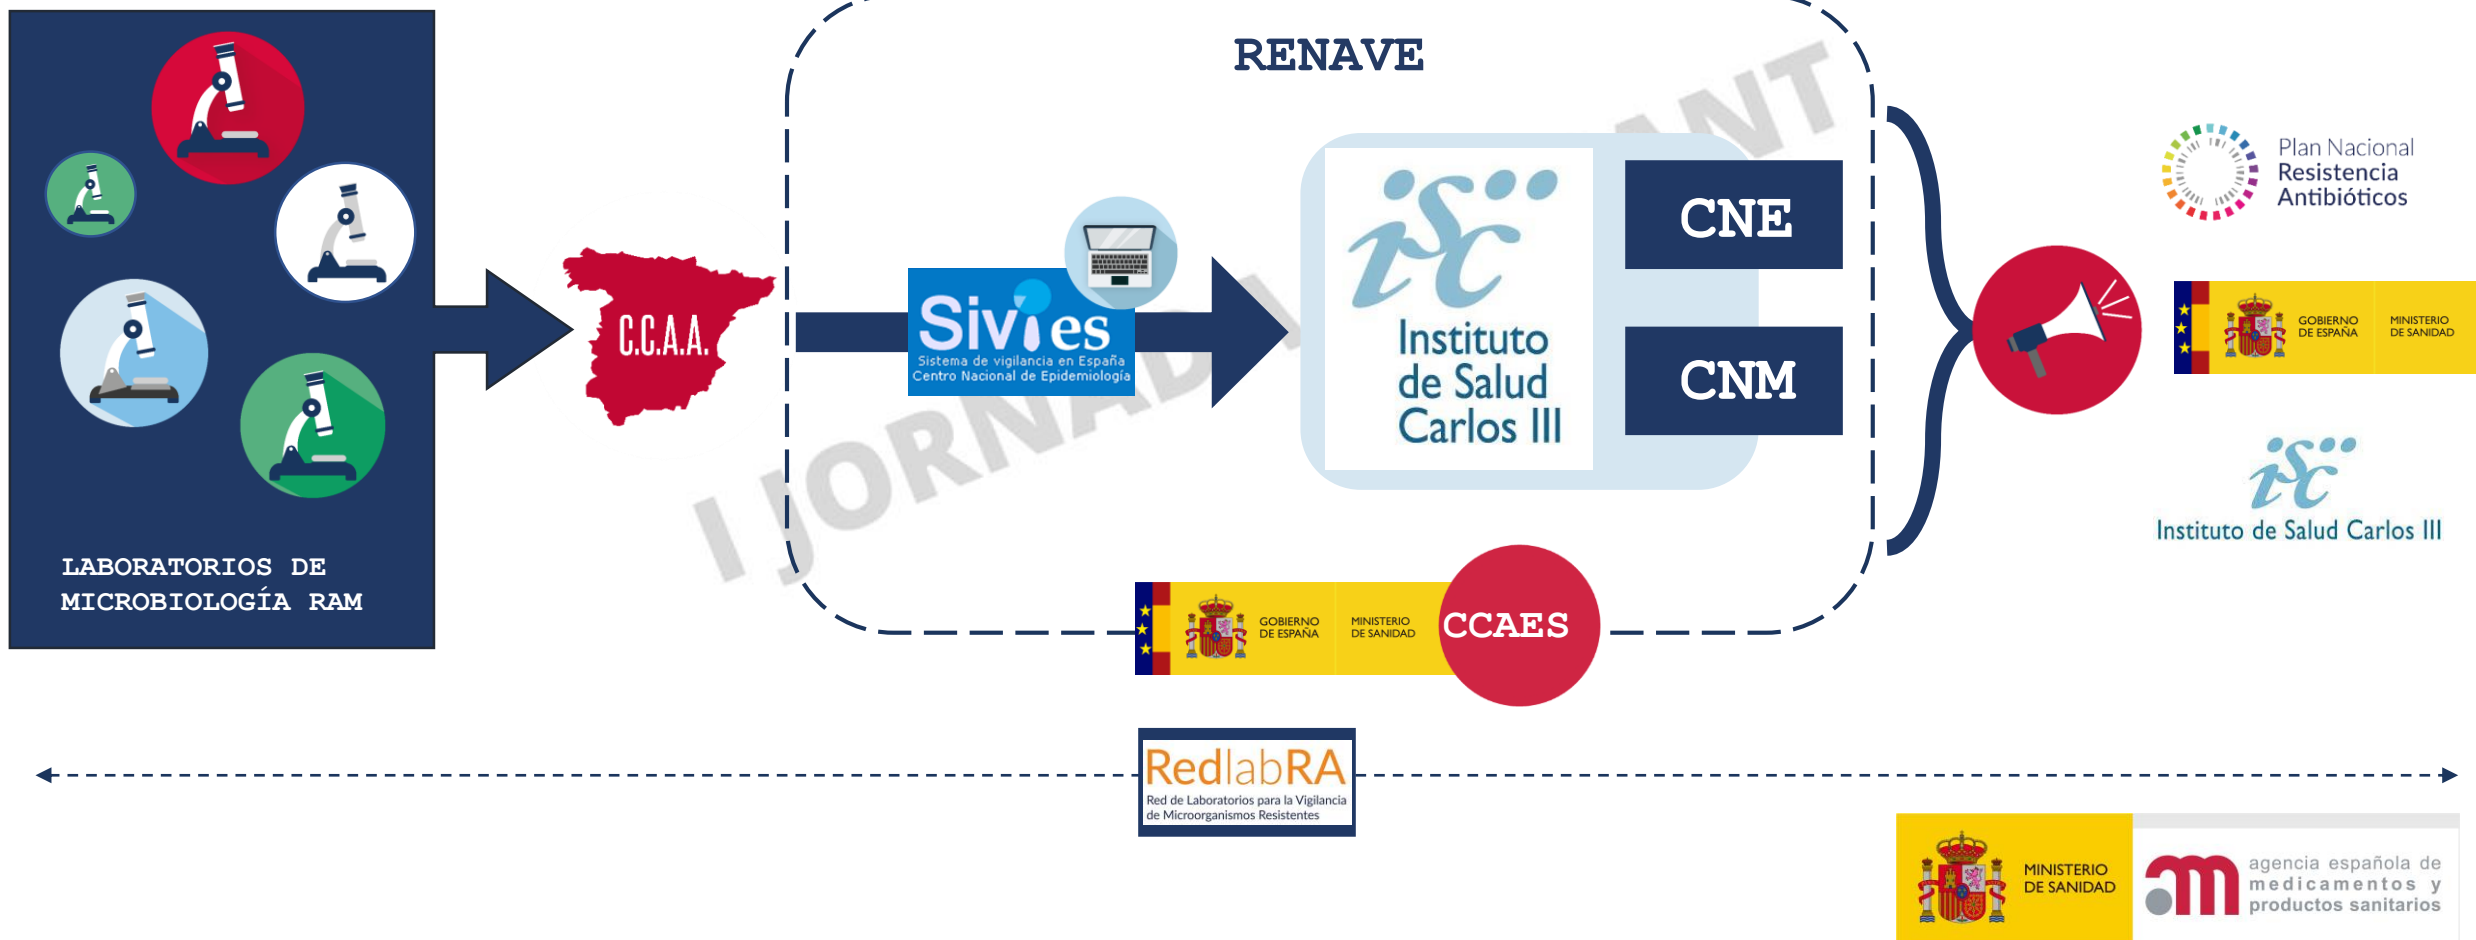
LABORATORIOS DE MICROBIOLOGÍA RAM

C.C.A.A.

RENAVE

Sivies
Sistema de vigilancia en España
Centro Nacional de Epidemiología

Instituto de Salud Carlos III

CNE

CNM

I JORNADA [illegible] ANT

GOBIERNO DE ESPAÑA MINISTERIO DE SANIDAD

CCAES

Plan Nacional Resistencia Antibióticos

GOBIERNO DE ESPAÑA MINISTERIO DE SANIDAD

Instituto de Salud Carlos III

RedlabRA
Red de Laboratorios para la Vigilancia de Microorganismos Resistentes

MINISTERIO DE SANIDAD

agencia española de medicamentos y productos sanitarios